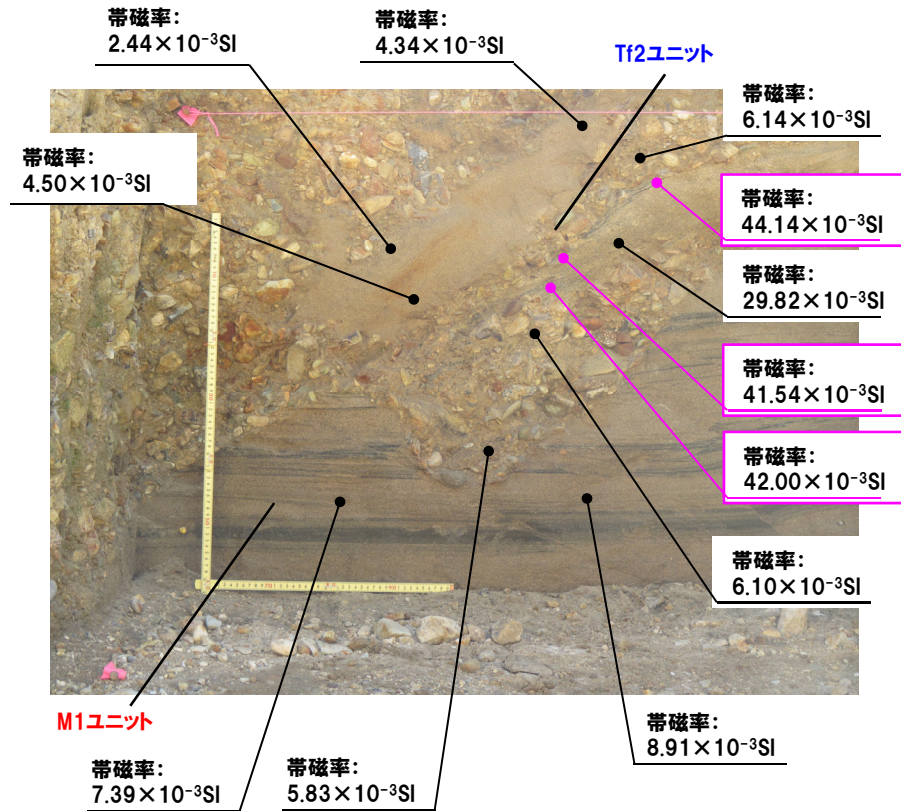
帯磁率：
2.44×$10^{-3}$SI

帯磁率：
4.34×$10^{-3}$SI

Tf2ユニット

帯磁率：
6.14×$10^{-3}$SI

帯磁率：
4.50×$10^{-3}$SI

帯磁率：
44.14×$10^{-3}$SI

帯磁率：
29.82×$10^{-3}$SI

帯磁率：
41.54×$10^{-3}$SI

帯磁率：
42.00×$10^{-3}$SI

帯磁率：
6.10×$10^{-3}$SI

M1ユニット

帯磁率：
8.91×$10^{-3}$SI

帯磁率：
7.39×$10^{-3}$SI

帯磁率：
5.83×$10^{-3}$SI